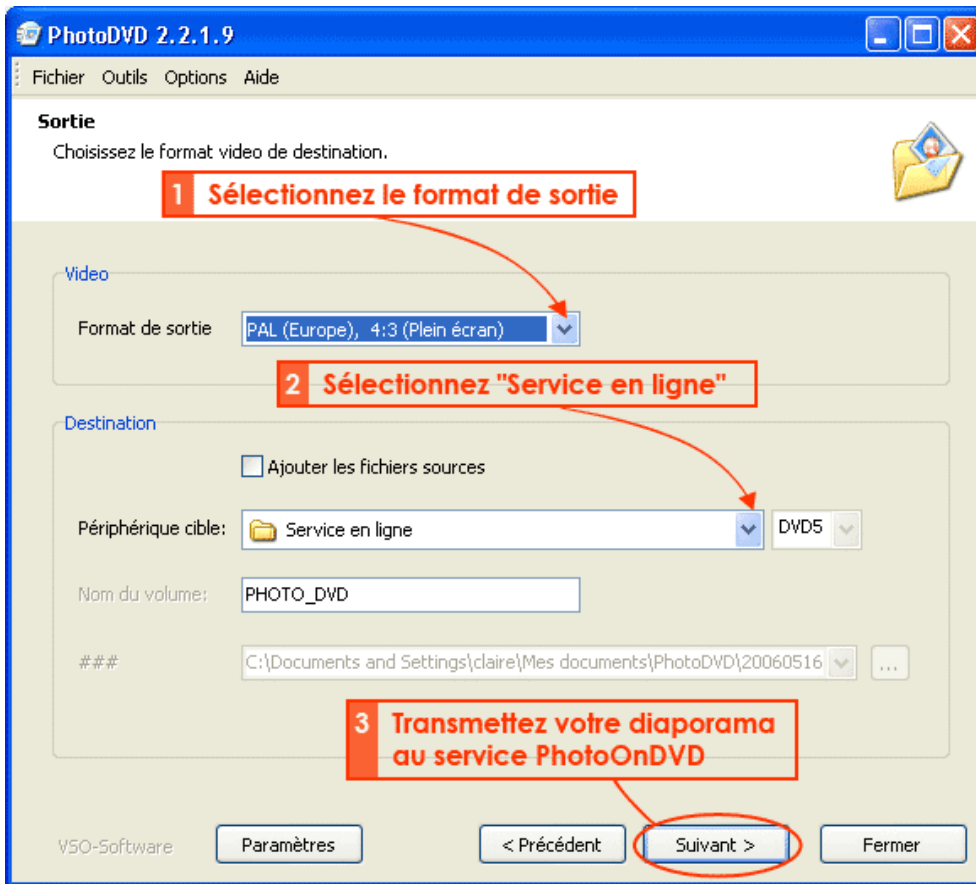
PhotoDVD 2.2.1.9

Fichier Outils Options Aide

Sortie

Choisissez le format video de destination.

1 Sélectionnez le format de sortie

Video

Format de sortie PAL (Europe), 4:3 (Plein écran)

2 Sélectionnez "Service en ligne"

Destination

Ajouter les fichiers sources

Périphérique cible: Service en ligne DVD5

Nom du volume: PHOTO_DVD

### C:\Documents and Settings\claire\Mes documents\PhotoDVD\20060516 ...

3 Transmettez votre diaporama au service PhotoOnDVD

VSO-Software Paramètres < Précédent Suivant > Fermer